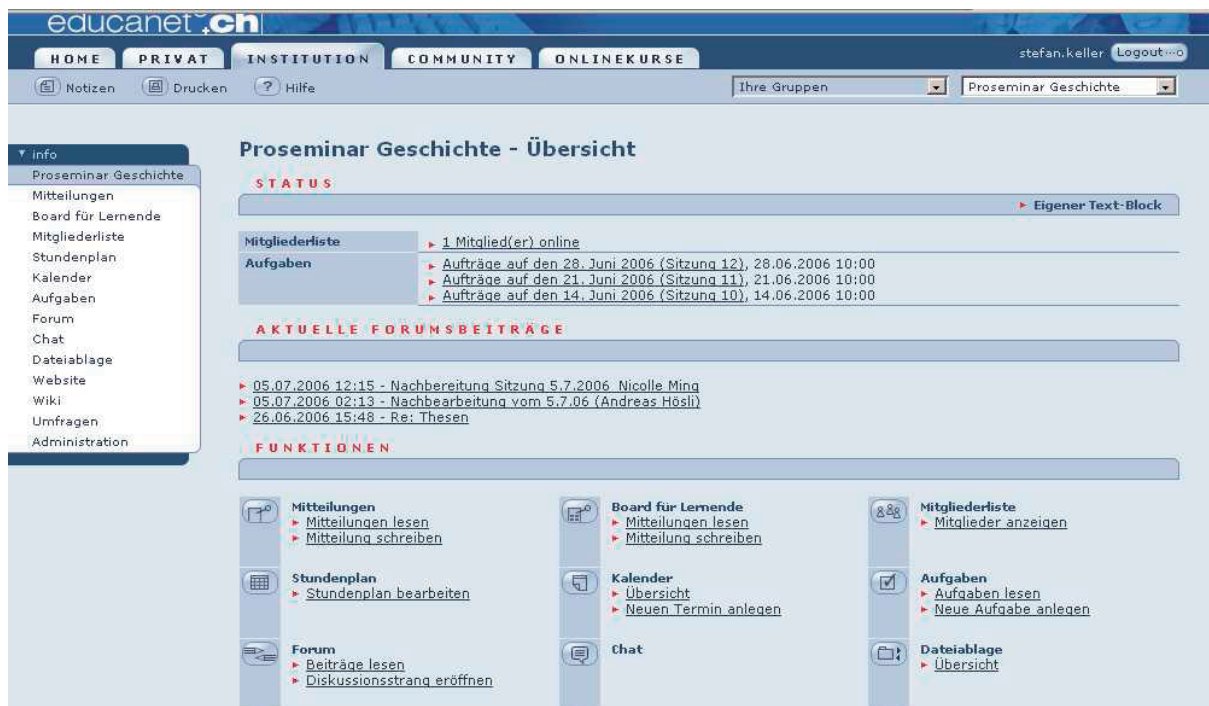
educanet².ch

HOME PRIVAT INSTITUTION COMMUNITY ONLINEKURSE

stefan.keller Logout

Notizen Drucken ? Hilfe

Ihre Gruppen

Proseminar Geschichte

info
Proseminar Geschichte
Mitteilungen
Board für Lernende
Mitgliederliste
Stundenplan
Kalender
Aufgaben
Forum
Chat
Dateiablage
Website
Wiki
Umfragen
Administration

Proseminar Geschichte - Übersicht

STATUS

Eigener Text-Block

| Mitgliederliste | 1 Mitglied(er) online |
|---|---|
| Aufgaben | Aufträge auf den 28. Juni 2006 (Sitzung 12), 28.06.2006 10:00<br>Aufträge auf den 21. Juni 2006 (Sitzung 11), 21.06.2006 10:00<br>Aufträge auf den 14. Juni 2006 (Sitzung 10), 14.06.2006 10:00 |

AKTUELLE FORUMSBEITRÄGE

05.07.2006 12:15 - Nachbereitung Sitzung 5.7.2006 Nicolle Ming
05.07.2006 02:13 - Nachbearbeitung vom 5.7.06 (Andreas Hösli)
26.06.2006 15:48 - Re: Thesen

FUNKTIONEN

Mitteilungen
Mitteilungen lesen
Mitteilung schreiben

Board für Lernende
Mitteilungen lesen
Mitteilung schreiben

Mitgliederliste
Mitglieder anzeigen

Stundenplan
Stundenplan bearbeiten

Kalender
Übersicht
Neuen Termin anlegen

Aufgaben
Aufgaben lesen
Neue Aufgabe anlegen

Forum
Beiträge lesen
Diskussionsstrang eröffnen

Chat

Dateiablage
Übersicht